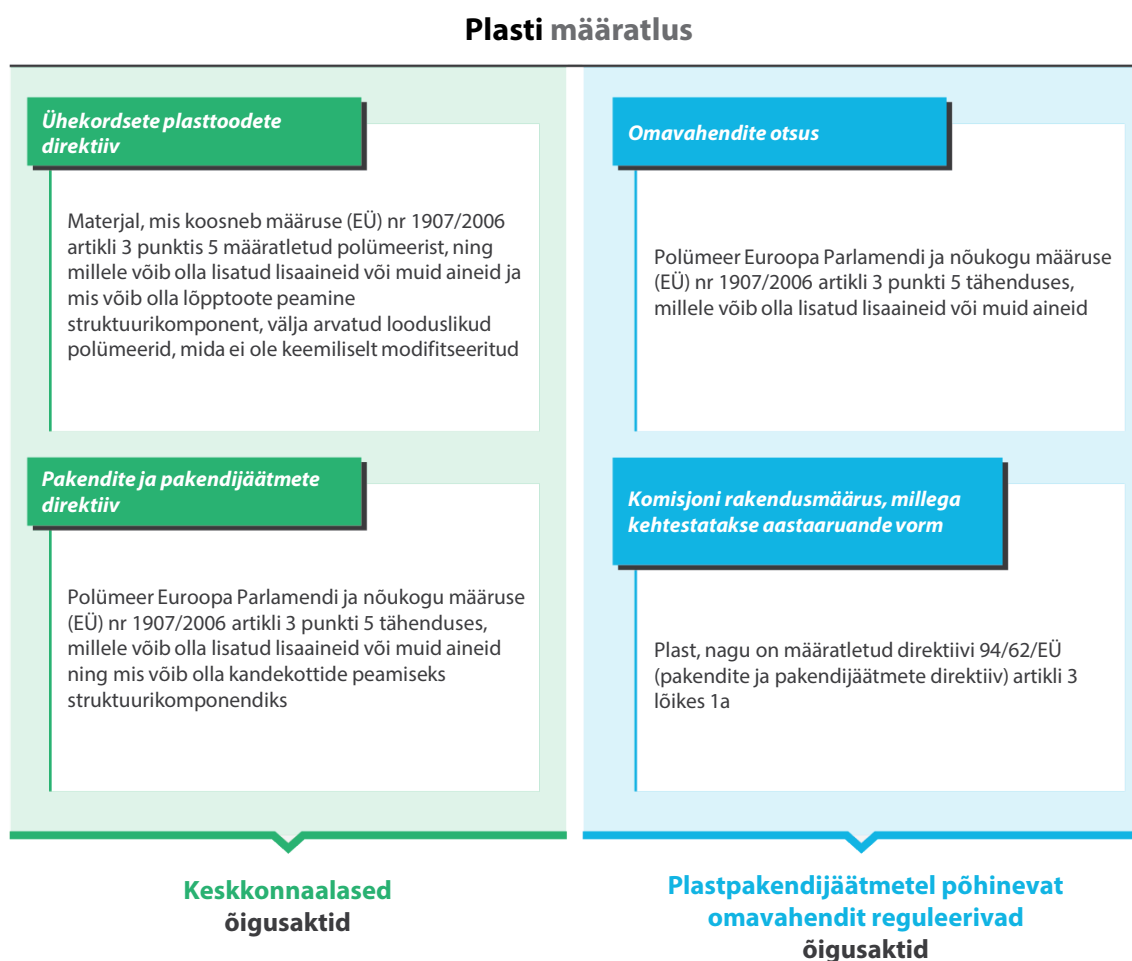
**Plasti määratlus**

Ühekordsete plasttoodete direktiiv

Materjal, mis koosneb määruse (EÜ) nr 1907/2006 artikli 3 punktis 5 määratletud polümeerist, ning millele võib olla lisatud lisaaineid või muid aineid ja mis võib olla lõpptoote peamine struktuurikomponent, välja arvatud looduslikud polümeerid, mida ei ole keemiliselt modifitseeritud

Pakendite ja pakendijäätmete direktiiv

Polümeer Euroopa Parlamendi ja nõukogu määruse (EÜ) nr 1907/2006 artikli 3 punkti 5 tähenduses, millele võib olla lisatud lisaaineid või muid aineid ning mis võib olla kandekottide peamiseks struktuurikomponendiks

Keskkonnaalased õigusaktid

Omavahendite otsus

Polümeer Euroopa Parlamendi ja nõukogu määruse (EÜ) nr 1907/2006 artikli 3 punkti 5 tähenduses, millele võib olla lisatud lisaaineid või muid aineid

Komisjoni rakendusmäärus, millega kehtestatakse aastaaruande vorm

Plast, nagu on määratletud direktiivi 94/62/EÜ (pakendite ja pakendijäätmete direktiiv) artikli 3 lõikes 1a

Plastpakendijäätmetel põhinevat omavahendit reguleerivad õigusaktid